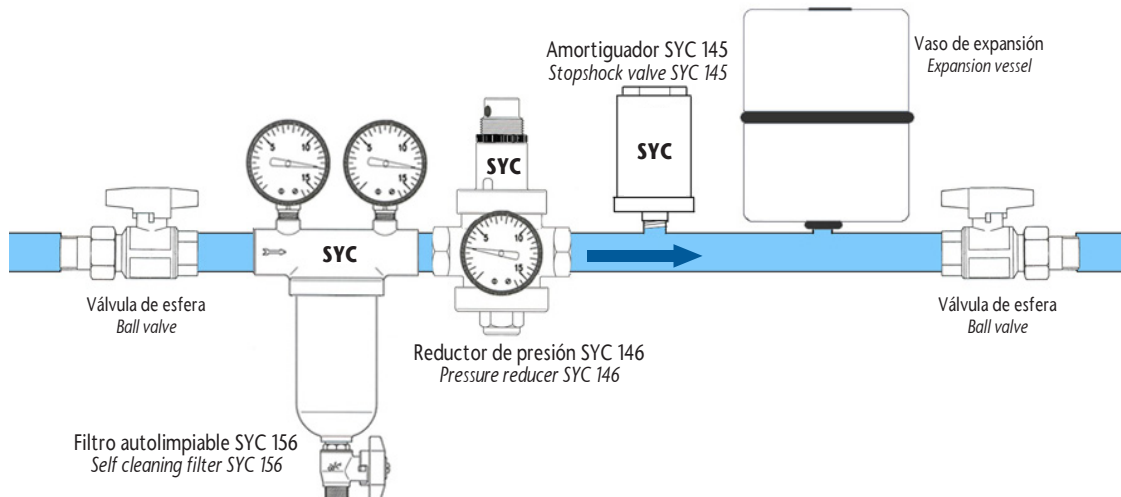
Amortiguador SYC 145
*Stopshock valve SYC 145*

Vaso de expansión
*Expansion vessel*

SYC

SYC

SYC

Válvula de esfera
*Ball valve*

Válvula de esfera
*Ball valve*

Reductor de presión SYC 146
*Pressure reducer SYC 146*

Filtro autolimpiable SYC 156
*Self cleaning filter SYC 156*